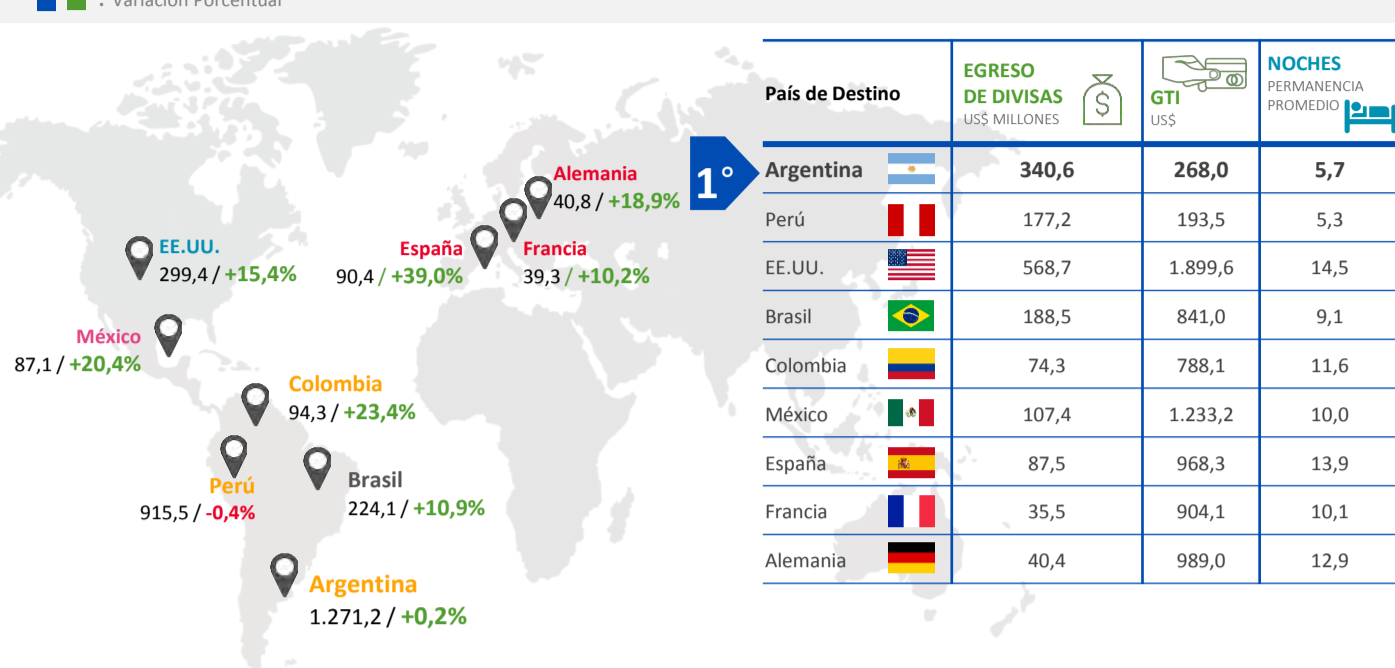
: Variación Porcentual

Alemania
40,8 / +18,9%

España
90,4 / +39,0%

Francia
39,3 / +10,2%

EE.UU.
299,4 / +15,4%

México
87,1 / +20,4%

Colombia
94,3 / +23,4%

Perú
915,5 / -0,4%

Brasil
224,1 / +10,9%

Argentina
1.271,2 / +0,2%

1°

| País de Destino | EGRESO DE DIVISAS US$ MILLONES | GTI US$ | NOCHES PERMANENCIA PROMEDIO |
|---|---|---|---|
| Argentina | 340,6 | 268,0 | 5,7 |
| Perú | 177,2 | 193,5 | 5,3 |
| EE.UU. | 568,7 | 1.899,6 | 14,5 |
| Brasil | 188,5 | 841,0 | 9,1 |
| Colombia | 74,3 | 788,1 | 11,6 |
| México | 107,4 | 1.233,2 | 10,0 |
| España | 87,5 | 968,3 | 13,9 |
| Francia | 35,5 | 904,1 | 10,1 |
| Alemania | 40,4 | 989,0 | 12,9 |